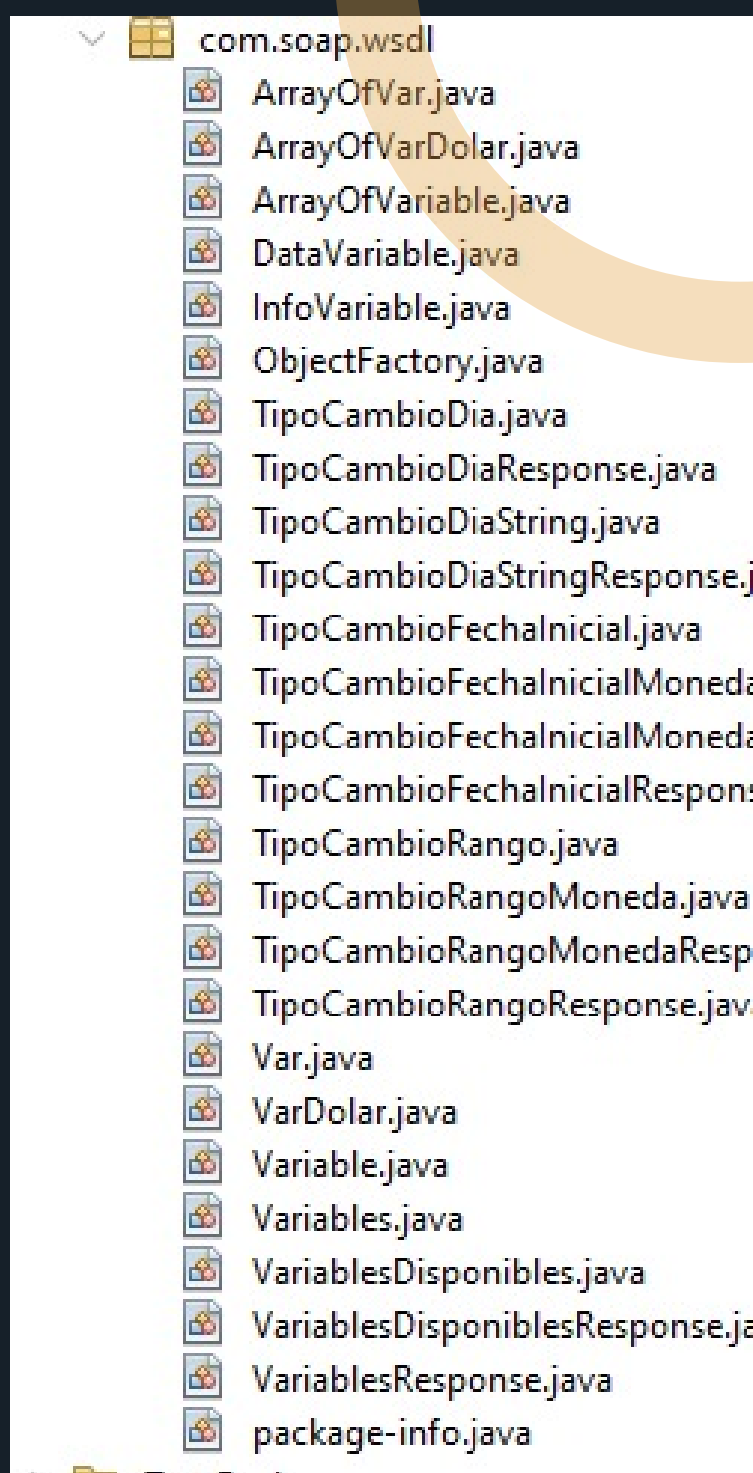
com.soap.wsdl
ArrayOfVar.java
ArrayOfVarDolar.java
ArrayOfVariable.java
DataVariable.java
InfoVariable.java
ObjectFactory.java
TipoCambioDia.java
TipoCambioDiaResponse.java
TipoCambioDiaString.java
TipoCambioDiaStringResponse.j
TipoCambioFechaInicial.java
TipoCambioFechaInicialMoneda
TipoCambioFechaInicialMoneda
TipoCambioFechaInicialRespons
TipoCambioRango.java
TipoCambioRangoMoneda.java
TipoCambioRangoMonedaResp
TipoCambioRangoResponse.jav
Var.java
VarDolar.java
Variable.java
Variables.java
VariablesDisponibles.java
VariablesDisponiblesResponse.ja
VariablesResponse.java
package-info.java